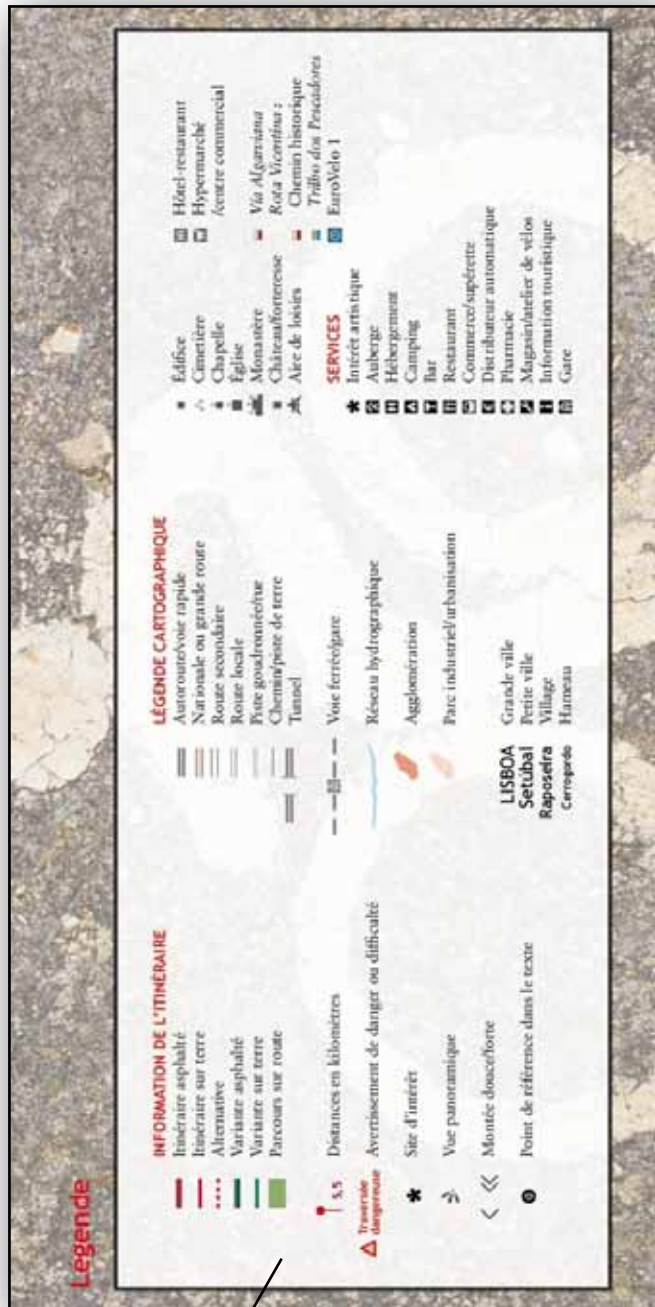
Legende

INFORMATION DE L'ITINÉRAIRE
Itinéraire asphalté
Itinéraire sur terre
Alternative
Variante asphalté
Variante sur terre
Parcours sur route

5.5 Distances en kilomètres
Traversée dangereuse Avertissement de danger ou difficulté
Site d'intérêt
Vue panoramique
Montée douce/forte
Point de référence dans le texte

LÉGENDE CARTOGRAPHIQUE
Autoroute/voie rapide
Nationale ou grande route
Route secondaire
Route locale
Piste goudronnée/rue
Chemin/piste de terre
Tunnel
Voie ferrée/gare
Réseau hydrographique
Agglomération
Parc industriel/urbanisation

LISBOA Grande ville
Setúbal Petite ville
Raposeira Village
Carrapardo Hameau

Édifice
Cimetière
Chapelle
Église
Monastère
Château/forteresse
Aire de loisirs

SERVICES
Intérêt artistique
Auberge
Hébergement
Camping
Bar
Restaurant
Commerce/supérette
Distributeur automatique
Pharmacie
Magasin/atelier de vélos
Information touristique
Gare

Hôtel-restaurant
Hypermarché /centre commercial
Via Algarviana
Rota Vicentina : Chemin historique
Trilho dos Pescadores
EuroVelo 1